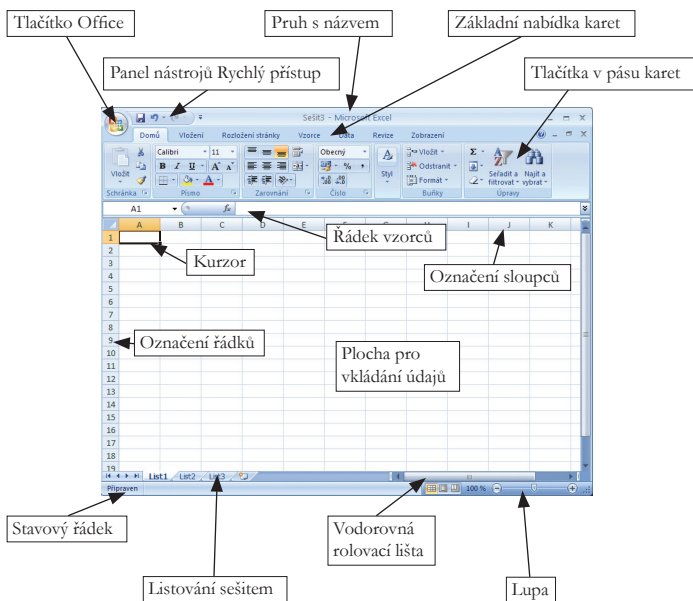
Tlačítko Office

Pruh s názvem

Základní nabídka karet

Panel nástrojů Rychlý přístup

Tlačítka v pásu karet

Sešit3 - Microsoft Excel

Domů Vložení Rozložení stránky Vzorce Data Revize Zobrazení

Vložit

Calibri 11

B I U A A

Obecný

% 000

Styl

Vložit

Odstranit

Formát

Seřadit a filtrovat

Najít a vybrat

Schránka Písmo Zarovnání Číslo Buňky Úpravy

A1

fx

Řádek vzorců

A B C D E F G H I J K

1 2 3 4 5 6 7 8 9 10 11 12 13 14 15 16 17 18 19

Kurzor

Označení sloupců

Označení řádků

Plocha pro vkládání údajů

List1 List2 List3

Připraven

100 %

Stavový řádek

Vodorovná rolovací lišta

Listování sešitem

Lupa